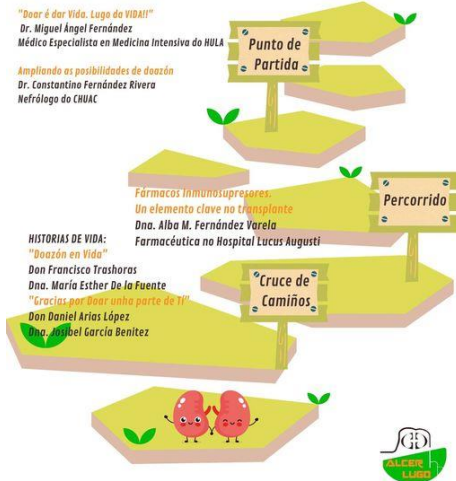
"Doar é dar Vida. Lugo da VIDA!"
Dr. Miguel Ángel Fernández
Médico Especialista en Medicina Intensiva do HULA

Punto de Partida

Ampliando as posibilidades de doazón
Dr. Constantino Fernández Rivera
Nefrólogo do CHUAC

Fármacos inmunosupresores.
Un elemento clave no transplante
Dna. Alba M. Fernández Varela
Farmacéutica no Hospital Lucus Augusti

Percorrido

HISTORIAS DE VIDA:
"Doazón en Vida"
Don Francisco Trashoras
Dna. María Esther De la Fuente
"Gracias por Doar unha parte de Ti"
Don Daniel Arias López
Dna. Josibel García Benitez

Cruce de Camiños

ALCER LUGO